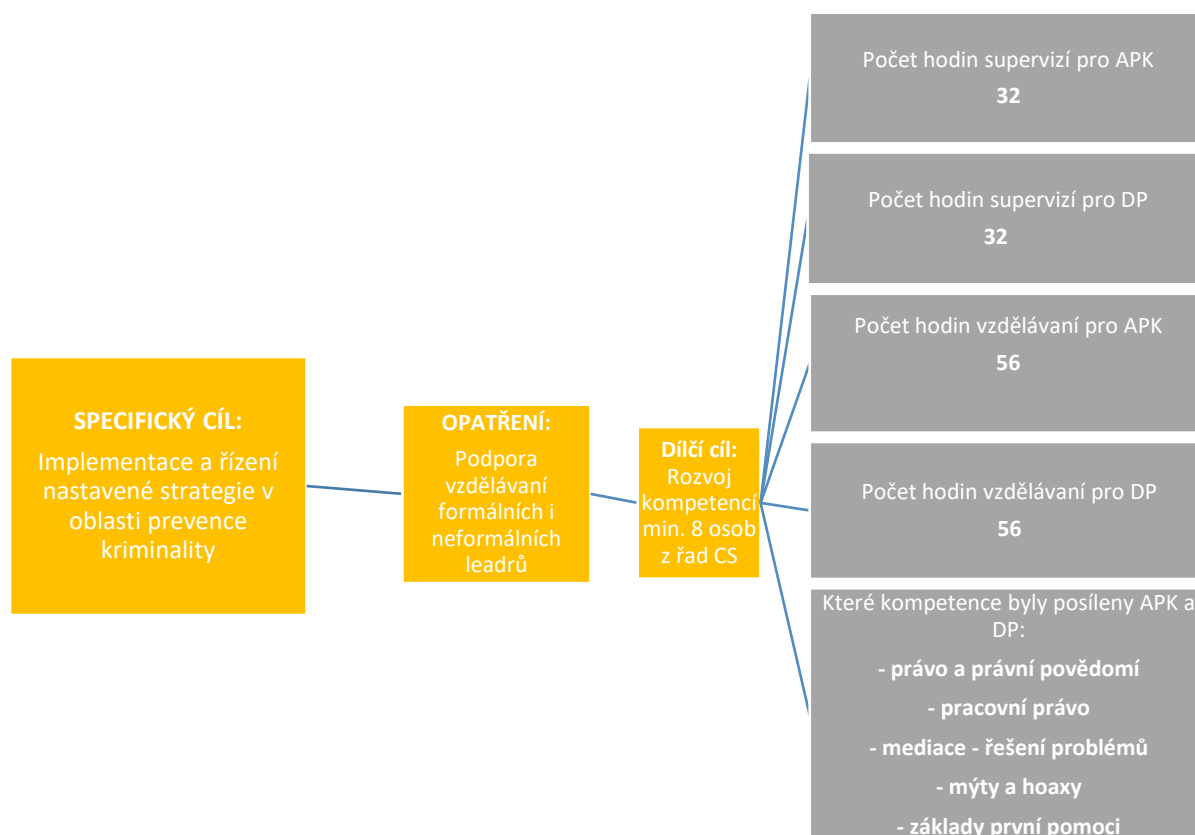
SPECIFICKÝ CÍL:
Implementace a řízení nastavené strategie v oblasti prevence kriminality

OPATŘENÍ:
Podpora vzdělávaní formálních i neformálních leadrů

Dílčí cíl:
Rozvoj kompetencí min. 8 osob z řad CS

Počet hodin supervizí pro APK
32

Počet hodin supervizí pro DP
32

Počet hodin vzdělávaní pro APK
56

Počet hodin vzdělávaní pro DP
56

Které kompetence byly posíleny APK a DP:
- právo a právní povědomí
- pracovní právo
- mediace - řešení problémů
- mýty a hoaxy
- základy první pomoci